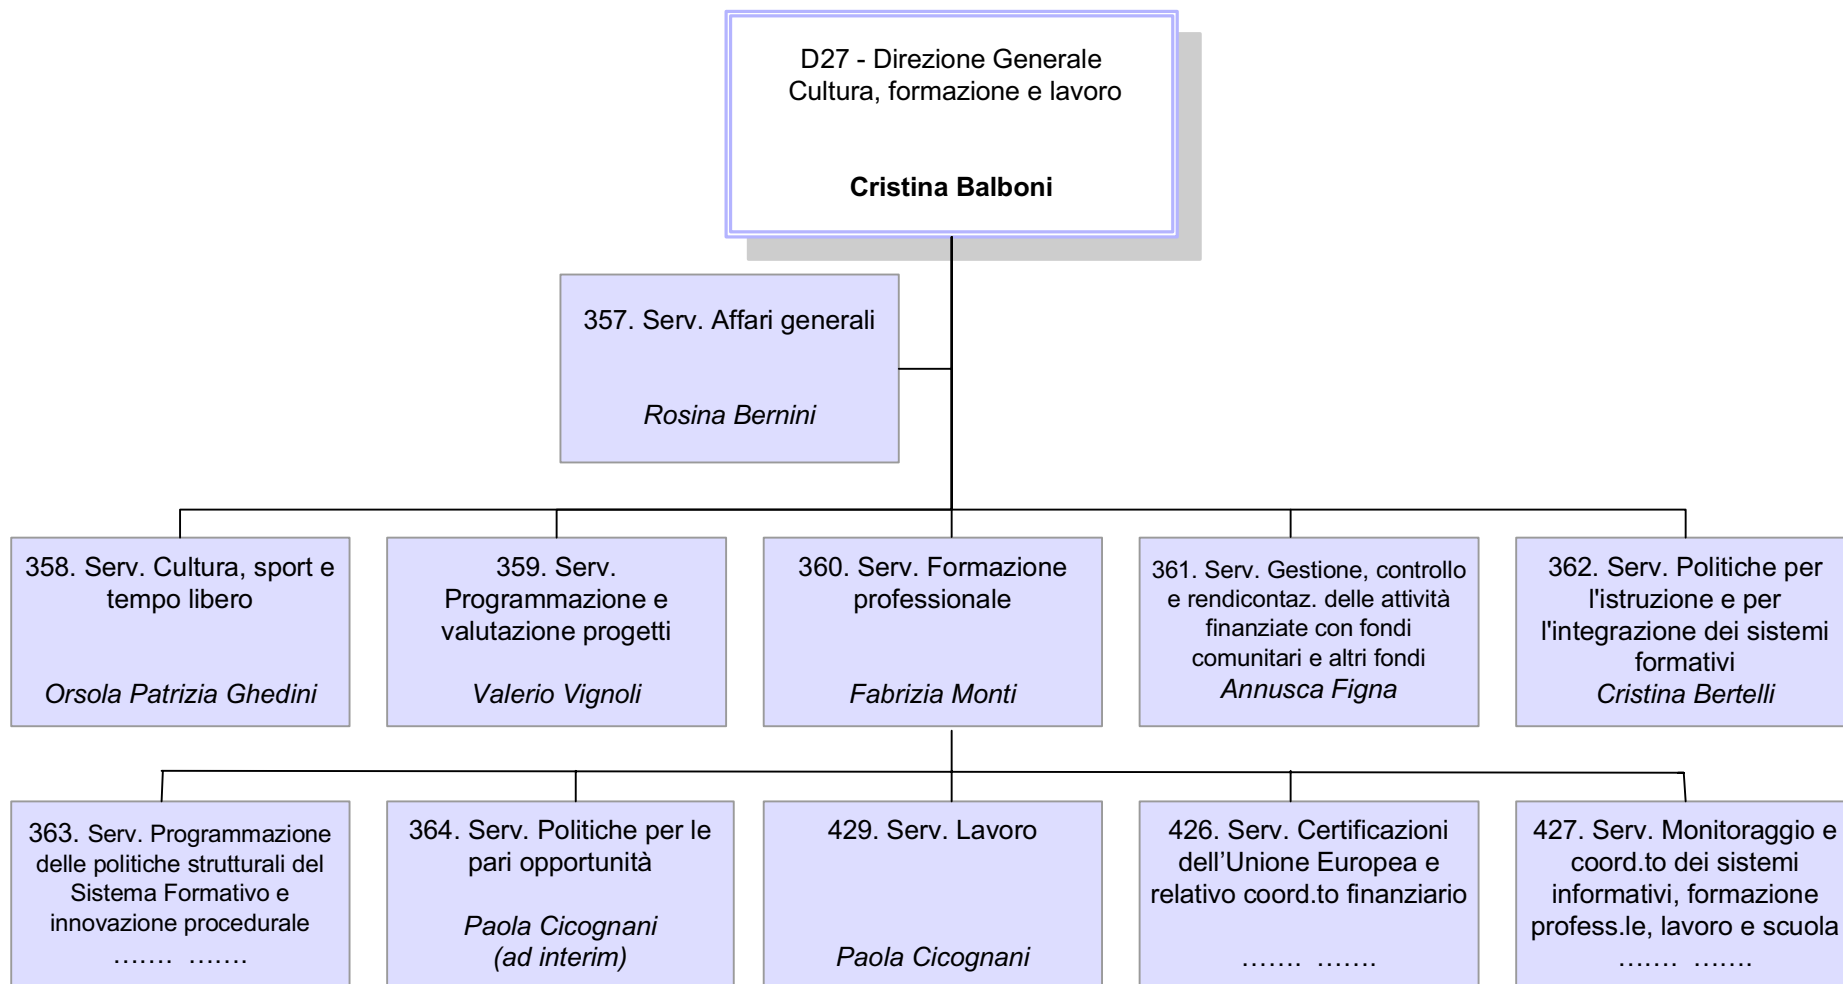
D27 - Direzione Generale Cultura, formazione e lavoro

**Cristina Balboni**

357. Serv. Affari generali

*Rosina Bernini*

358. Serv. Cultura, sport e tempo libero

*Orsola Patrizia Ghedini*

359. Serv. Programmazione e valutazione progetti

*Valerio Vignoli*

360. Serv. Formazione professionale

*Fabrizia Monti*

361. Serv. Gestione, controllo e rendicontaz. delle attività finanziate con fondi comunitari e altri fondi

*Annusca Figna*

362. Serv. Politiche per l'istruzione e per l'integrazione dei sistemi formativi

*Cristina Bertelli*

363. Serv. Programmazione delle politiche strutturali del Sistema Formativo e innovazione procedurale

……. …….

364. Serv. Politiche per le pari opportunità

*Paola Cicognani (ad interim)*

429. Serv. Lavoro

*Paola Cicognani*

426. Serv. Certificazioni dell'Unione Europea e relativo coord.to finanziario

……. …….

427. Serv. Monitoraggio e coord.to dei sistemi informativi, formazione profess.le, lavoro e scuola

……. …….